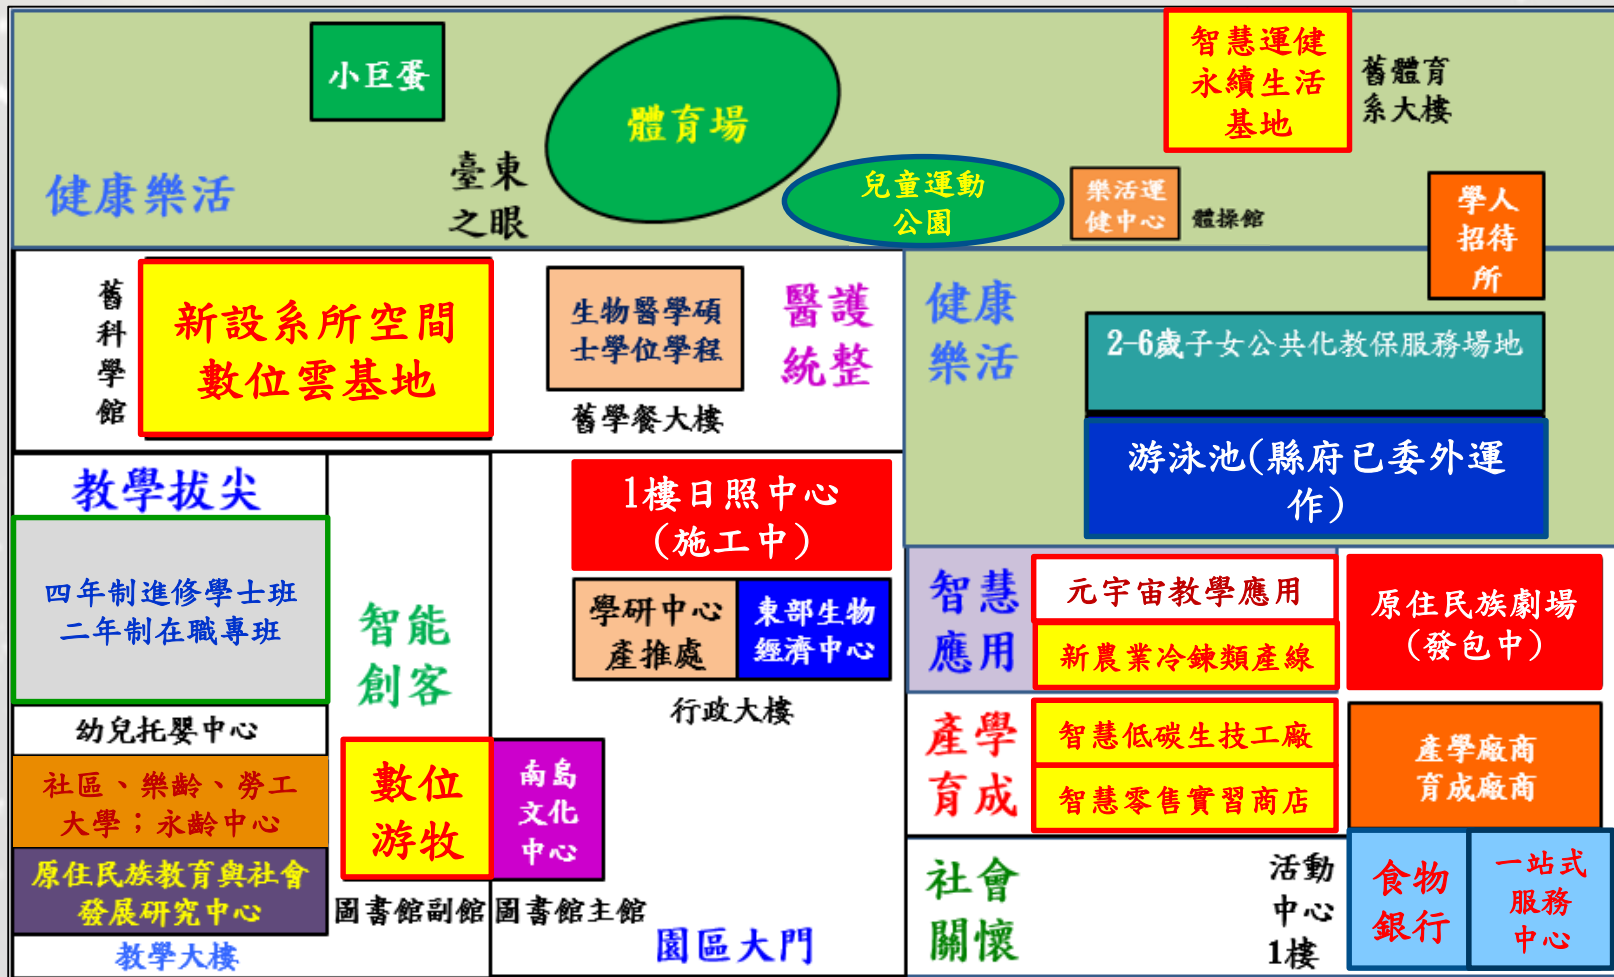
小巨蛋

體育場

智慧運健
永續生活
基地

舊體育
系大樓

健康樂活

臺東
之眼

兒童運動
公園

樂活運
健中心

體操館

學人
招待
所

舊
科
學
館

新設系所空間
數位雲基地

生物醫學碩
士學位學程

舊學餐大樓

醫護
統整

健康
樂活

2-6歲子女公共化教保服務場地

游泳池(縣府已委外運作)

教學拔尖

四年制進修學士班
二年制在職專班

智能
創客

1樓日照中心
(施工中)

學研中心
產推處

東部生物
經濟中心

行政大樓

智慧
應用

元宇宙教學應用

新農業冷鍊類產線

原住民族劇場
(發包中)

幼兒托嬰中心

社區、樂齡、勞工
大學;永齡中心

數位
游牧

南島
文化
中心

產學
育成

智慧低碳生技工廠

智慧零售實習商店

產學廠商
育成廠商

原住民族教育與社會
發展研究中心

教學大樓

圖書館副館

圖書館主館

園區大門

社會
關懷

活動
中心
1樓

食物
銀行

一站式
服務
中心